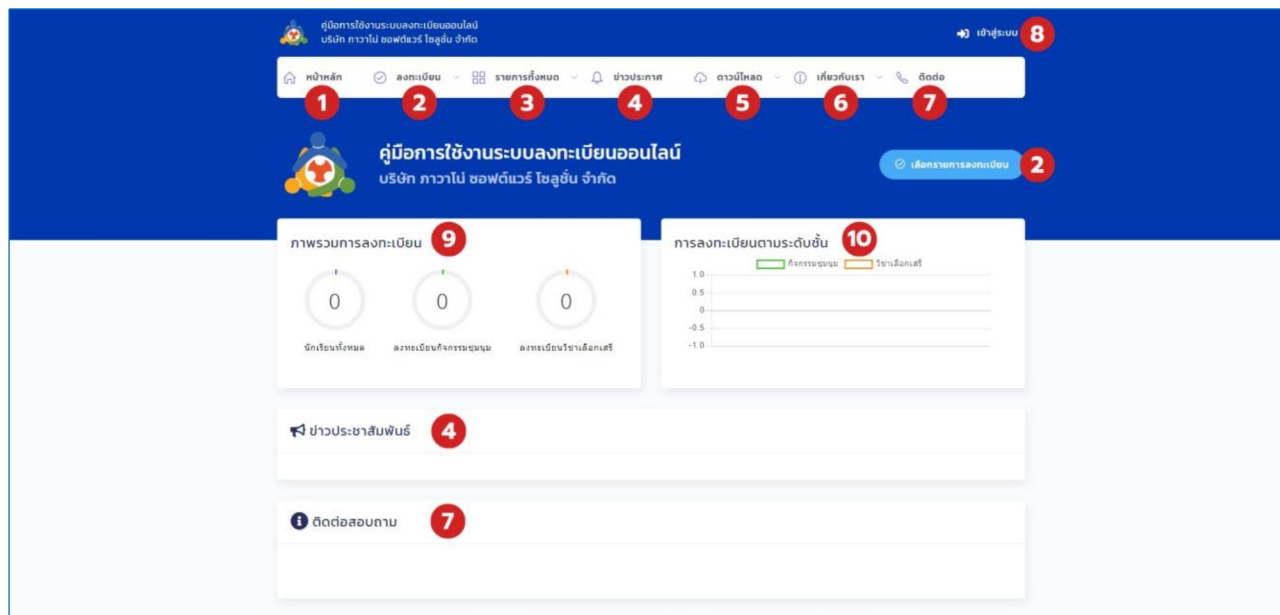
คู่มือการใช้งานระบบลงทะเบียนออนไลน์
บริษัท ภาวาโน่ ซอฟต์แวร์ โซลูชั่น จำกัด

เข้าสู่ระบบ 8

หน้าหลัก 1
ลงทะเบียน 2
รายการทั้งหมด 3
ข่าวประกาศ 4
ดาวน์โหลด 5
เกี่ยวกับเรา 6
ติดต่อ 7

คู่มือการใช้งานระบบลงทะเบียนออนไลน์
บริษัท ภาวาโน่ ซอฟต์แวร์ โซลูชั่น จำกัด

เลือกรายการลงทะเบียน 2

ภาพรวมการลงทะเบียน 9

0
นักเรียนทั้งหมด

0
ลงทะเบียนกิจกรรมชุมนุม

0
ลงทะเบียนวิชาเลือกเสรี

การลงทะเบียนตามระดับชั้น 10

กิจกรรมชุมนุม
วิชาเลือกเสรี

1.0
0.5
0
-0.5
-1.0

ข่าวประชาสัมพันธ์ 4

ติดต่อสอบถาม 7